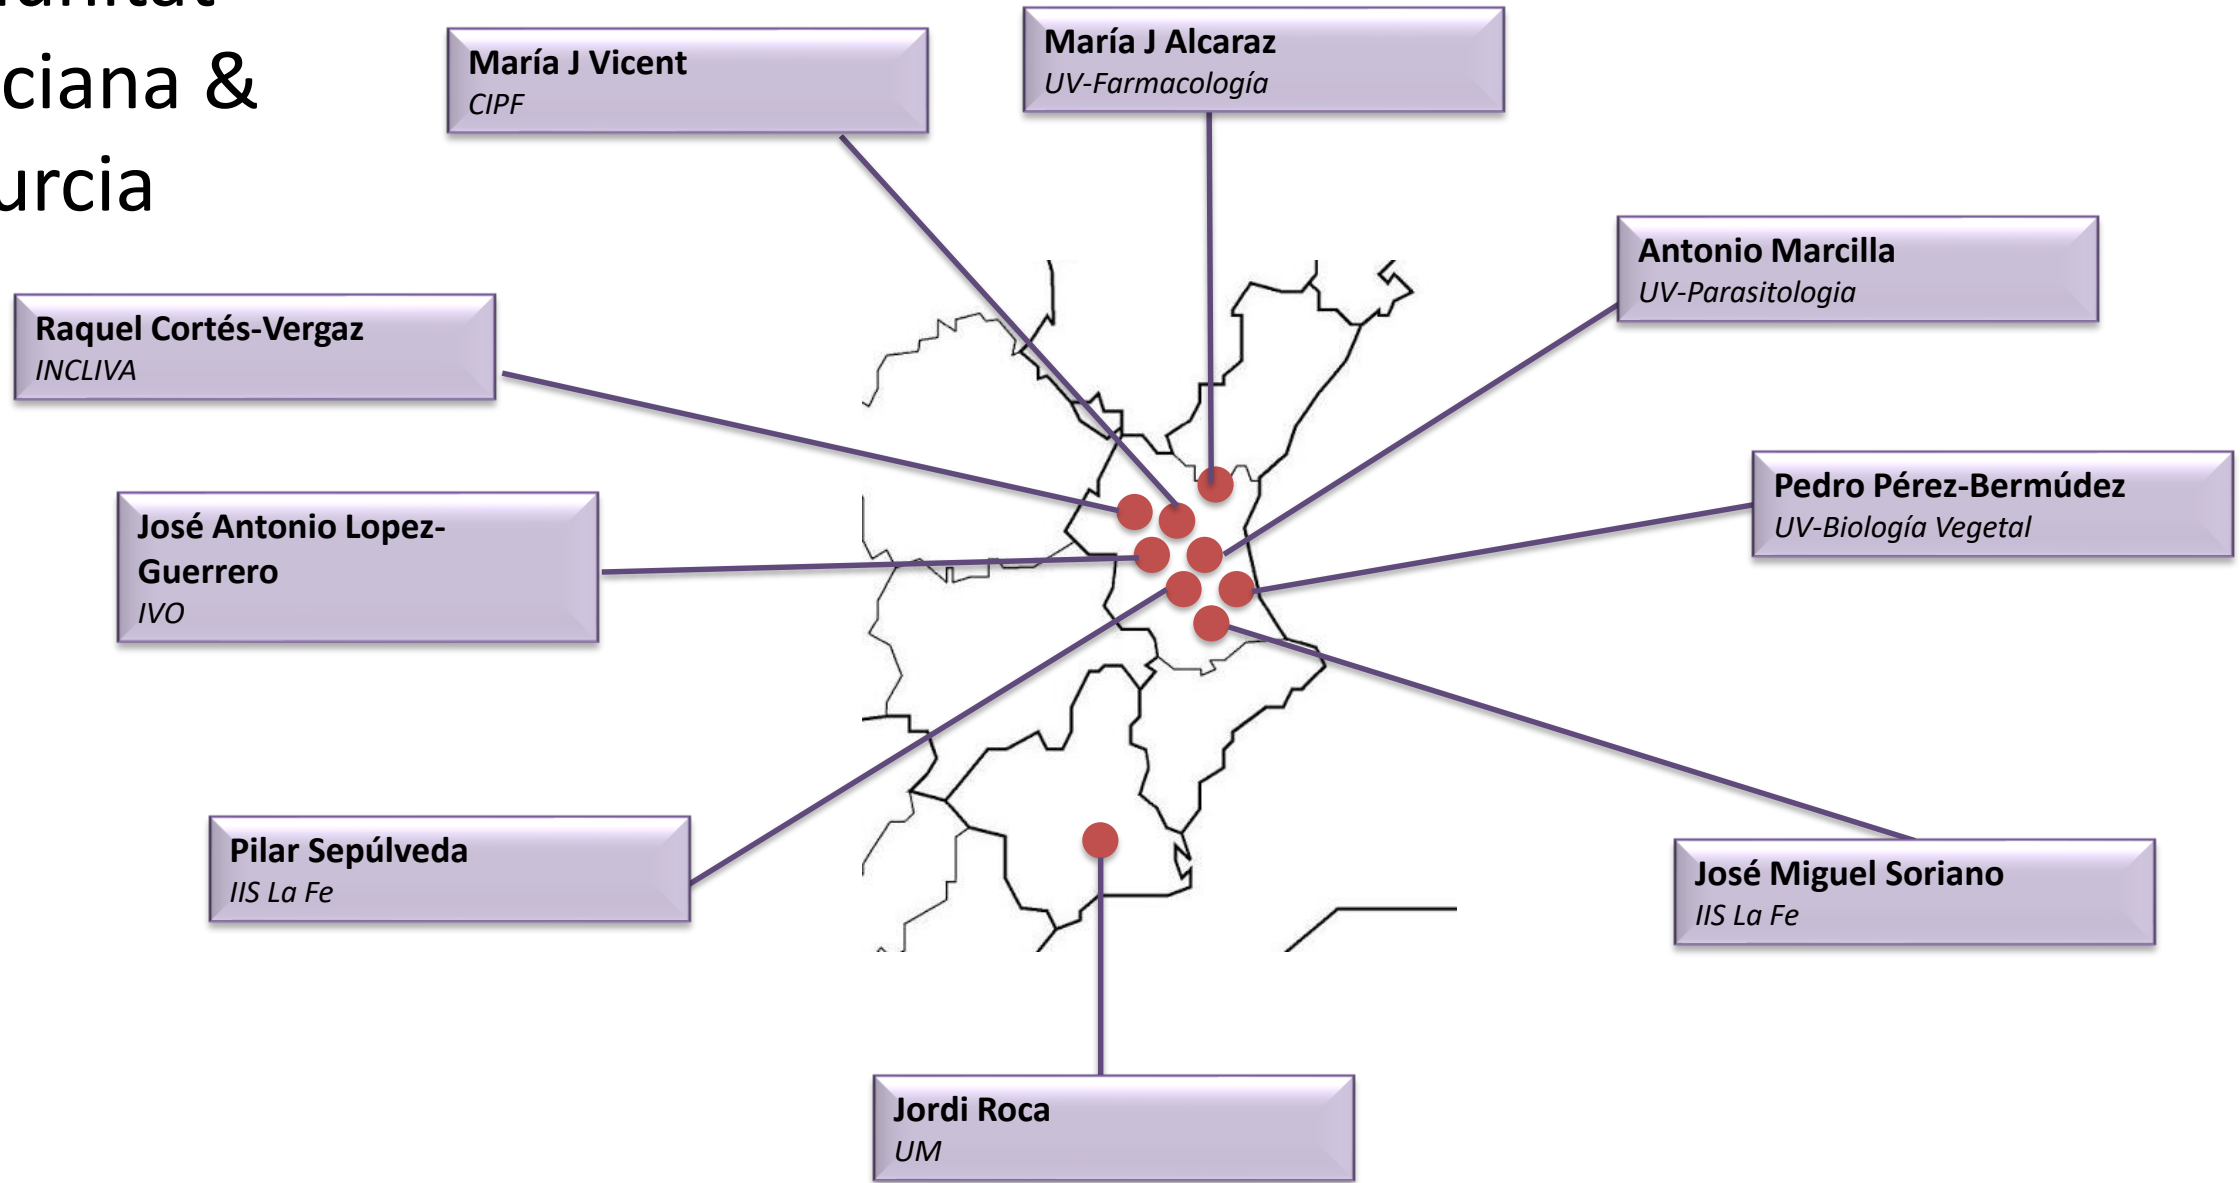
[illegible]
ciana &
urcia

María J Vicent
CIPF

María J Alcaraz
UV-Farmacología

Antonio Marcilla
UV-Parasitologia

Raquel Cortés-Vergaz
INCLIVA

José Antonio Lopez-Guerrero
IVO

Pedro Pérez-Bermúdez
UV-Biología Vegetal

Pilar Sepúlveda
IIS La Fe

José Miguel Soriano
IIS La Fe

Jordi Roca
UM